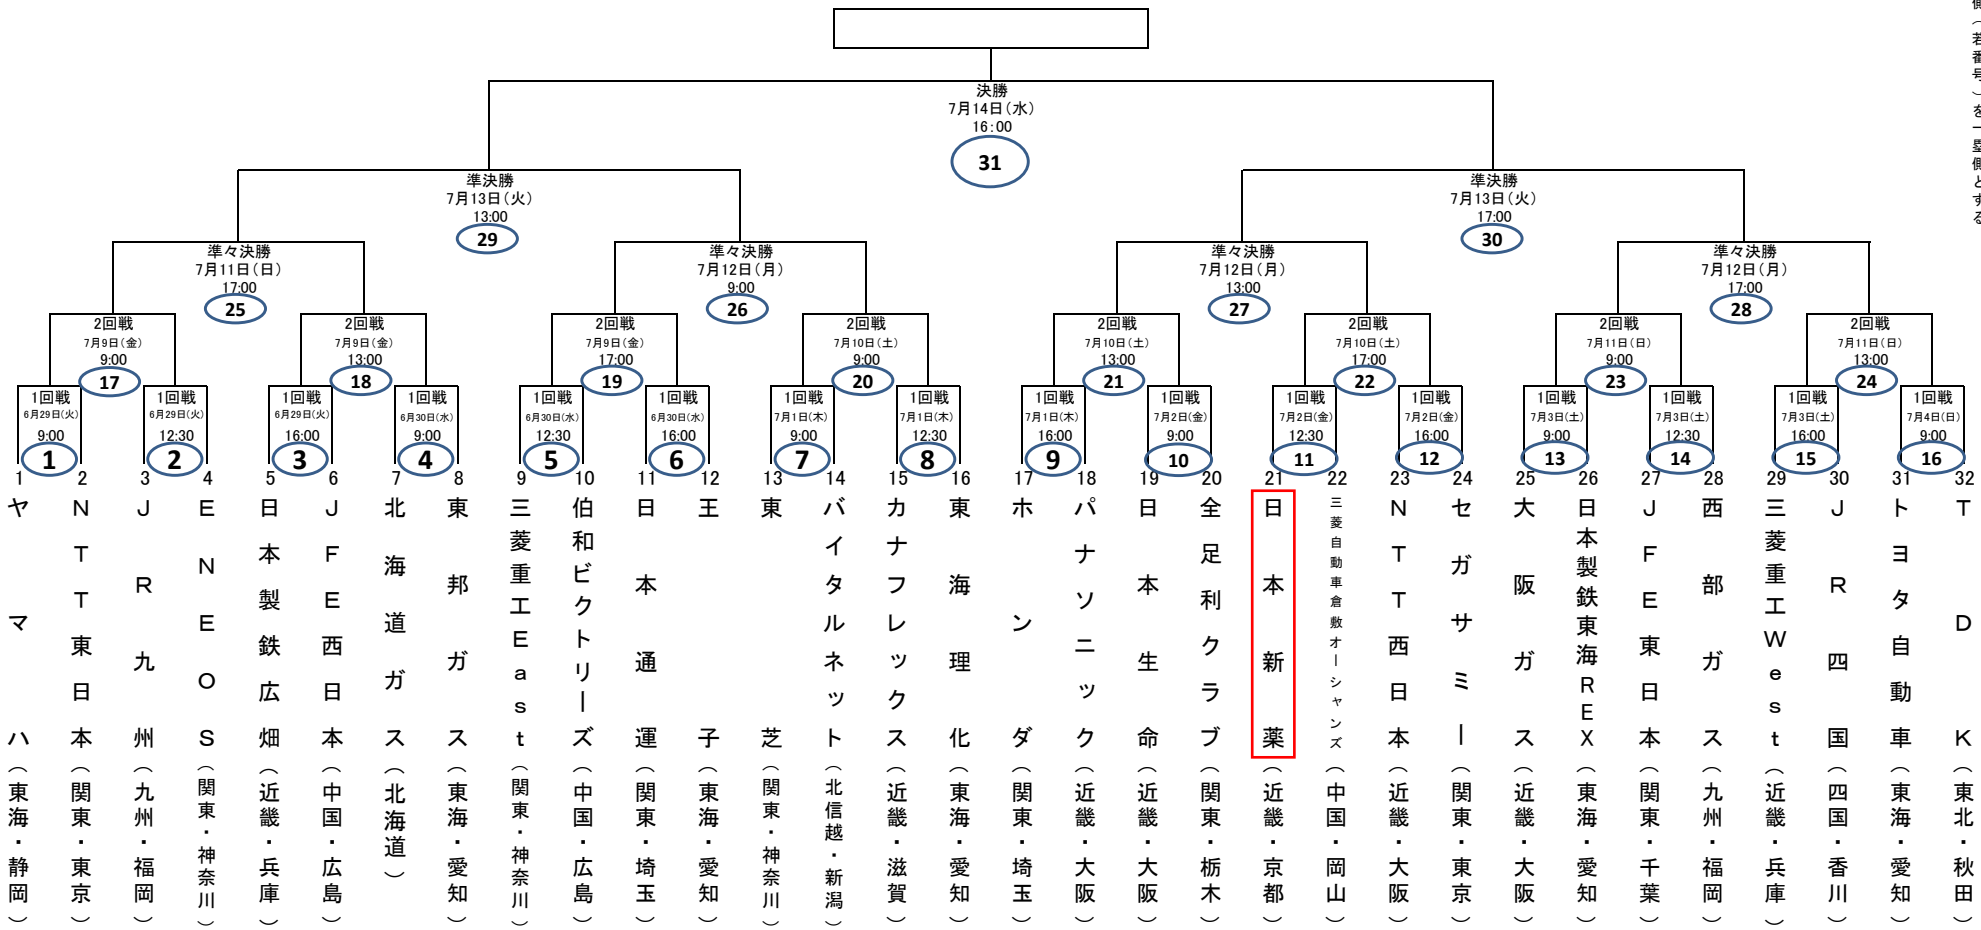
決勝
7月14日（水）
16:00
31

準決勝
7月13日（火）
13:00
29

準決勝
7月13日（火）
17:00
30

準々決勝
7月11日（日）
17:00
25

準々決勝
7月12日（月）
9:00
26

準々決勝
7月12日（月）
13:00
27

準々決勝
7月12日（月）
17:00
28

2回戦
7月9日（金）
9:00
17

2回戦
7月9日（金）
13:00
18

2回戦
7月9日（金）
17:00
19

2回戦
7月10日（土）
9:00
20

2回戦
7月10日（土）
13:00
21

2回戦
7月10日（土）
17:00
22

2回戦
7月11日（日）
9:00
23

2回戦
7月11日（日）
13:00
24

1回戦
6月29日（火）
9:00
1

1回戦
6月29日（火）
12:30
2

1回戦
6月29日（火）
16:00
3

1回戦
6月30日（水）
9:00
4

1回戦
6月30日（水）
12:30
5

1回戦
6月30日（水）
16:00
6

1回戦
7月1日（木）
9:00
7

1回戦
7月1日（木）
12:30
8

1回戦
7月1日（木）
16:00
9

1回戦
7月2日（金）
9:00
10

1回戦
7月2日（金）
12:30
11

1回戦
7月2日（金）
16:00
12

1回戦
7月3日（土）
9:00
13

1回戦
7月3日（土）
12:30
14

1回戦
7月3日（土）
16:00
15

1回戦
7月4日（日）
9:00
16

1 ヤマハ（東海・静岡）
2 NTT東日本（関東・東京）
3 JR九州（九州・福岡）
4 ENEOS（関東・神奈川）
5 日本製鉄広畑（近畿・兵庫）
6 JFE西日本（中国・広島）
7 北海道ガス（北海道）
8 東邦ガス（東海・愛知）
9 三菱重工East（関東・神奈川）
10 伯和ビクトリーズ（中国・広島）
11 日本通運（関東・埼玉）
12 王子（東海・愛知）
13 東芝（関東・神奈川）
14 バイタルネット（北信越・新潟）
15 カナフレックス（近畿・滋賀）
16 東海理化（東海・愛知）
17 ホンダ（関東・埼玉）
18 パナソニック（近畿・大阪）
19 日本生命（近畿・大阪）
20 全足利クラブ（関東・栃木）
21 日本新薬（近畿・京都）
22 三菱自動車倉敷オーシャンズ（中国・岡山）
23 NTT西日本（近畿・大阪）
24 セガサミー（関東・東京）
25 大阪ガス（近畿・大阪）
26 日本製鉄東海REX（東海・愛知）
27 JFE東日本（関東・千葉）
28 西部ガス（九州・福岡）
29 三菱重工West（近畿・兵庫）
30 JR四国（四国・香川）
31 トヨタ自動車（東海・愛知）
32 TDK（東北・秋田）

側（若番号）を一塁側とする